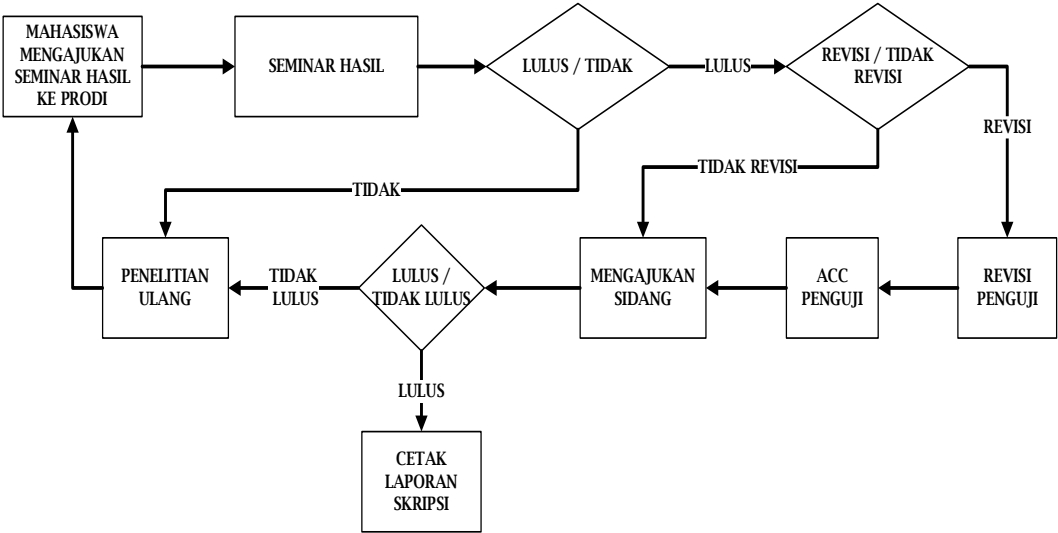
MAHASISWA MENGAJUKAN SEMINAR HASIL KE PRODI

SEMINAR HASIL

LULUS / TIDAK

LULUS

REVISI / TIDAK REVISI

REVISI

TIDAK REVISI

TIDAK

PENELITIAN ULANG

TIDAK LULUS

LULUS / TIDAK LULUS

MENGAJUKAN SIDANG

ACC PENGUJI

REVISI PENGUJI

LULUS

CETAK LAPORAN SKRIPSI